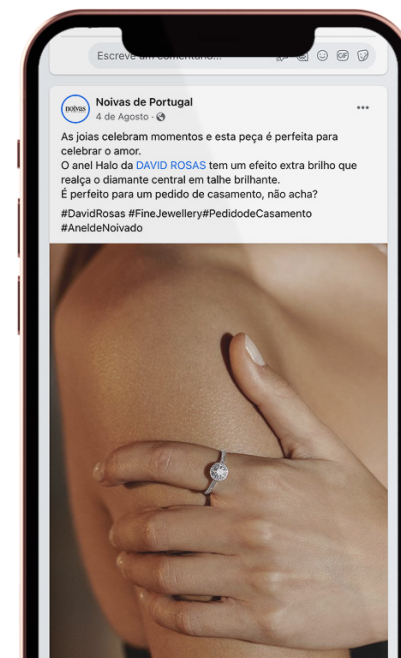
Escreve um comentário...

noivas

Noivas de Portugal
4 de Agosto ·

As joias celebram momentos e esta peça é perfeita para celebrar o amor.
O anel Halo da DAVID ROSAS tem um efeito extra brilho que realça o diamante central em talhe brilhante.
É perfeito para um pedido de casamento, não acha?

#DavidRosas #FineJewellery#PedidodeCasamento #AneldeNoivado